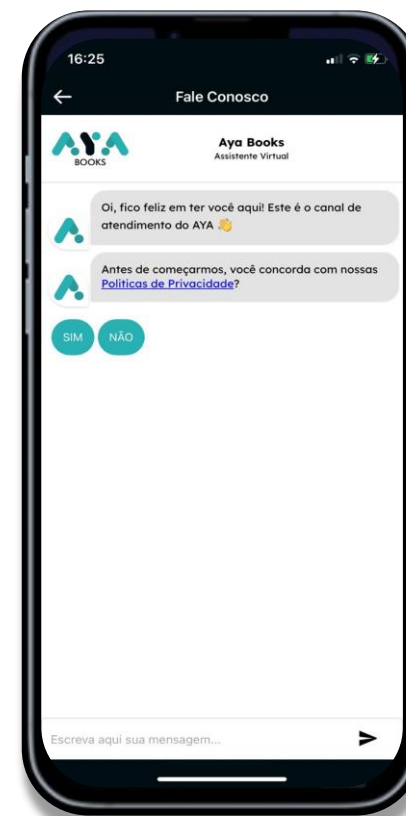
16:25

Fale Conosco

AYA
BOOKS

Aya Books
Assistente Virtual

Oi, fico feliz em ter você aqui! Este é o canal de atendimento do AYA 👋

Antes de começarmos, você concorda com nossas Políticas de Privacidade?

SIM
NÃO

Escreva aqui sua mensagem...